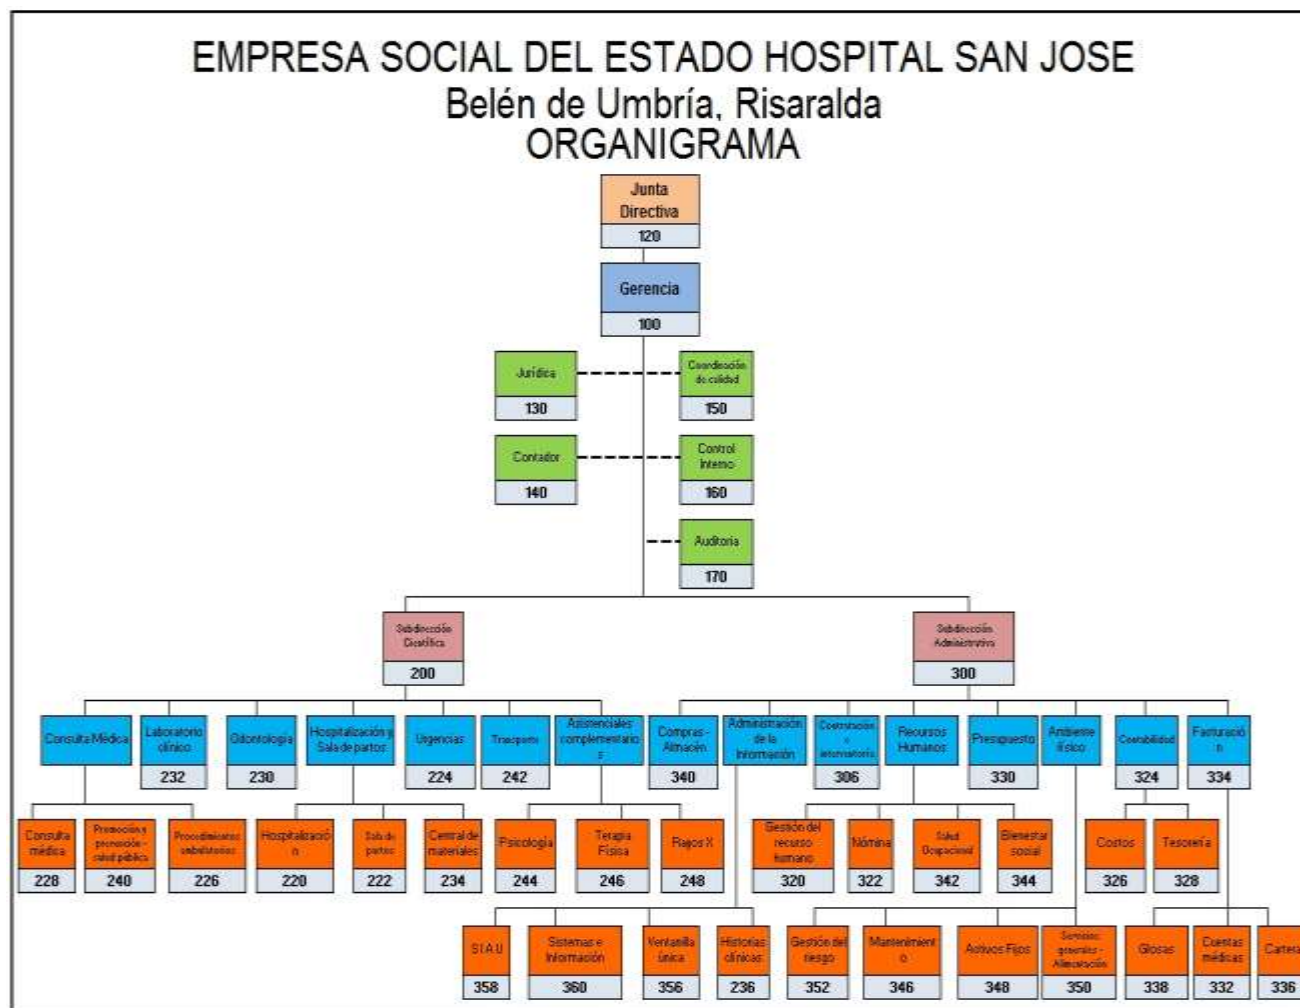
EMPRESA SOCIAL DEL ESTADO HOSPITAL SAN JOSE
Belén de Umbría, Risaralda
ORGANIGRAMA

Junta Directiva
120

Gerencia
100

Jurídica
130

Coordinación de calidad
150

Contador
140

Control Interno
160

Auditoria
170

Subdirección Científica
200

Subdirección Administrativa
300

Consulta Médica

Laboratorio clínico
232

Odontología
230

Hospitalización y Sala de partos

Urgencias
224

Trasporte
242

Asistenciales complementarios

Compras - Almacén
340

Administración de la Información

Contratación e interventoría
306

Recursos Humanos

Presupuesto
330

Ambiente físico

Contabilidad
324

Facturación
334

Consulta médica
228

Promoción y prevención - salud pública
240

Procedimientos ambulatorios
226

Hospitalización
220

Sala de partos
222

Central de materiales
234

Psicología
244

Terapia Física
246

Rayos X
248

Gestión del recurso humano
320

Nómina
322

Salud Ocupacional
342

Bienestar social
344

Costos
326

Tesorería
328

SIAU
358

Sistemas e Información
360

Ventanilla única
356

Historias clínicas
236

Gestión del riesgo
352

Mantenimiento
346

Activos Fijos
348

Servicios generales - Alimentación
350

Glosas
338

Cuentas médicas
332

Carte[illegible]
336